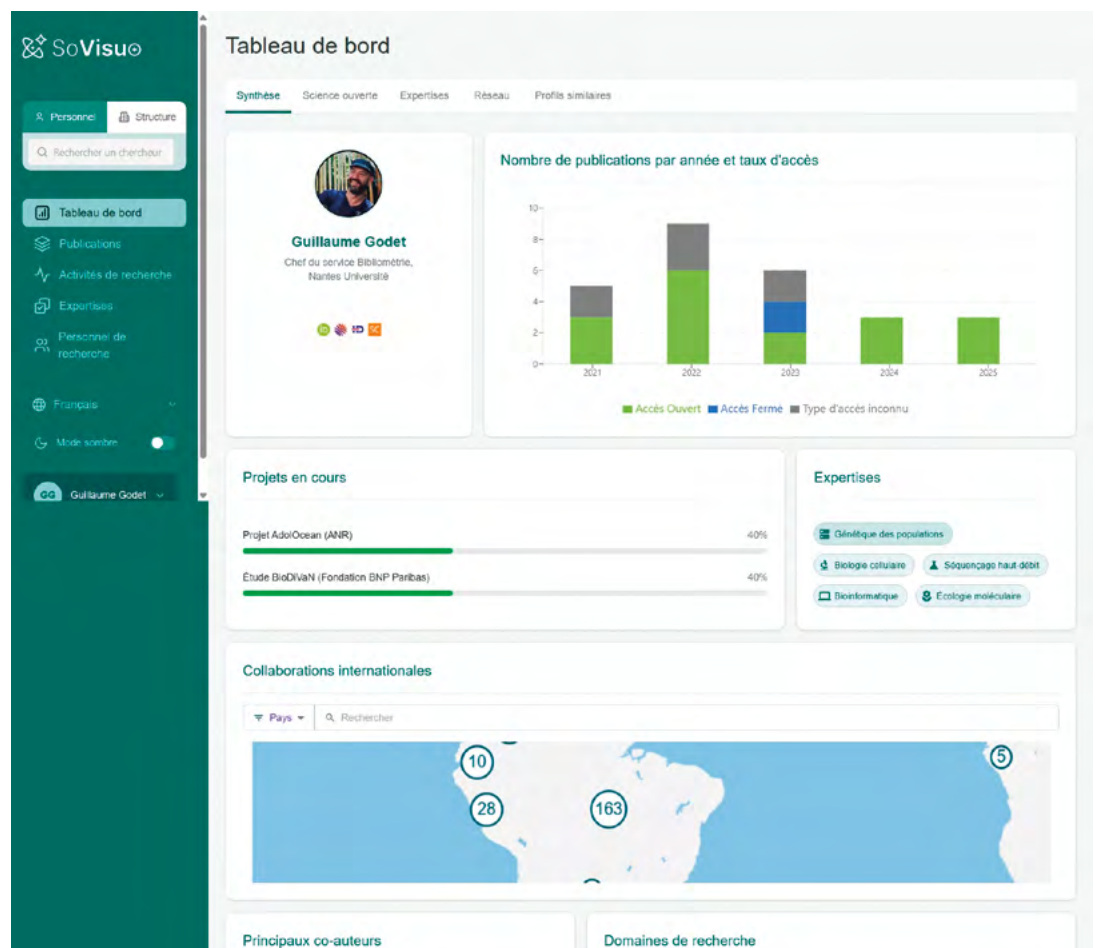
SoVisu

Personnel Structure

Rechercher un chercheur

Tableau de bord
Publications
Activités de recherche
Expertises
Personnel de recherche

Français
Mode sombre

GG Guillaume Godet

Tableau de bord

Synthèse Science ouverte Expertises Réseau Profils similaires

Guillaume Godet
Chef du service Bibliométrie, Nantes Université

Nombre de publications par année et taux d'accès

| | 2021 | 2022 | 2023 | 2024 | 2025 |
|---|---|---|---|---|---|

10
8
6
4
2
0

Accès Ouvert Accès Fermé Type d'accès inconnu

Projets en cours

Projet AdolOcean (ANR) 40%

Étude BioDiVaN (Fondation BNP Paribas) 40%

Expertises

Génétique des populations
Biologie cellulaire
Séquençage haut débit
Bioinformatique
Écologie moléculaire

Collaborations internationales

Pays Rechercher

10
28
163
5

Principaux co-auteurs

Domaines de recherche